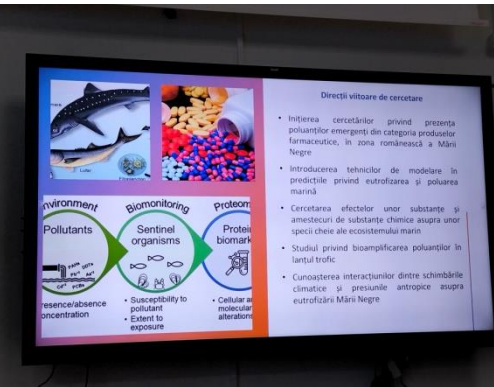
Direcții viitoare de cercetare

• Inițierea cercetărilor privind prezența poluanților emergenți din categoria produselor farmaceutice, în zona românească a Mării Negre

• Introducerea tehnicilor de modelare în predicțiile privind eutrofizarea și poluarea marină

• Cercetarea efectelor unor substanțe și amestecuri de substanțe chimice asupra unor specii cheie ale ecosistemului marin

• Studiul privind bioamplificarea poluanților în lanțul trofic

• Cunoașterea interacțiunilor dintre schimbările climatice și presiunile antropice asupra eutrofizării Mării Negre

nvironment
Pollutants
resence/absence
oncentration

Biomonitoring
Sentinel organisms
• Susceptibility to pollutant
• Extent to exposure

Proteom
Protei
biomark
• Cellular a
molecular
alterations